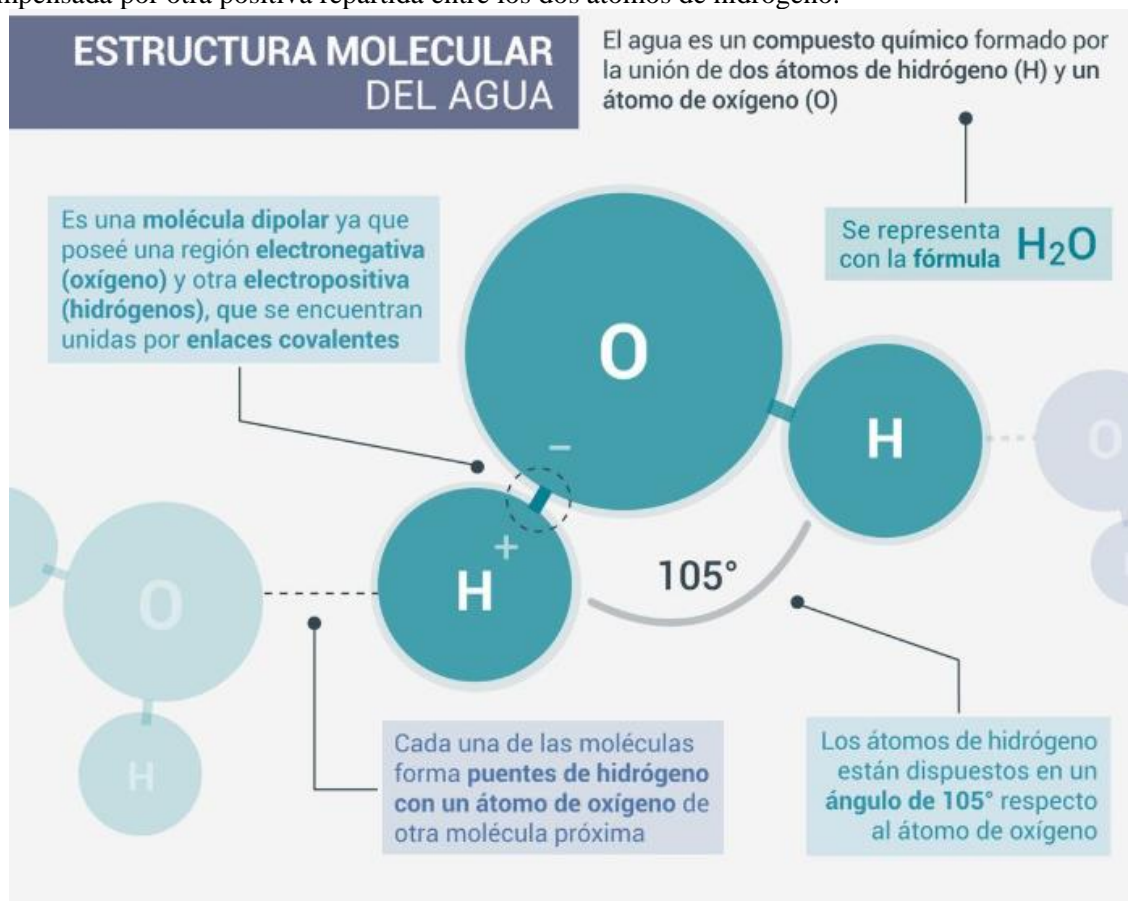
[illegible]mpensada por otra positiva repartida entre los dos átomos de hidrógeno.

ESTRUCTURA MOLECULAR DEL AGUA

El agua es un compuesto químico formado por la unión de dos átomos de hidrógeno (H) y un átomo de oxígeno (O)

Se representa con la fórmula $H_2O$

Es una molécula dipolar ya que poseé una región electronegativa (oxígeno) y otra electropositiva (hidrógenos), que se encuentran unidas por enlaces covalentes

O

H

O

–

+

H

105°

O

H

Cada una de las moléculas forma puentes de hidrógeno con un átomo de oxígeno de otra molécula próxima

Los átomos de hidrógeno están dispuestos en un ángulo de 105° respecto al átomo de oxígeno